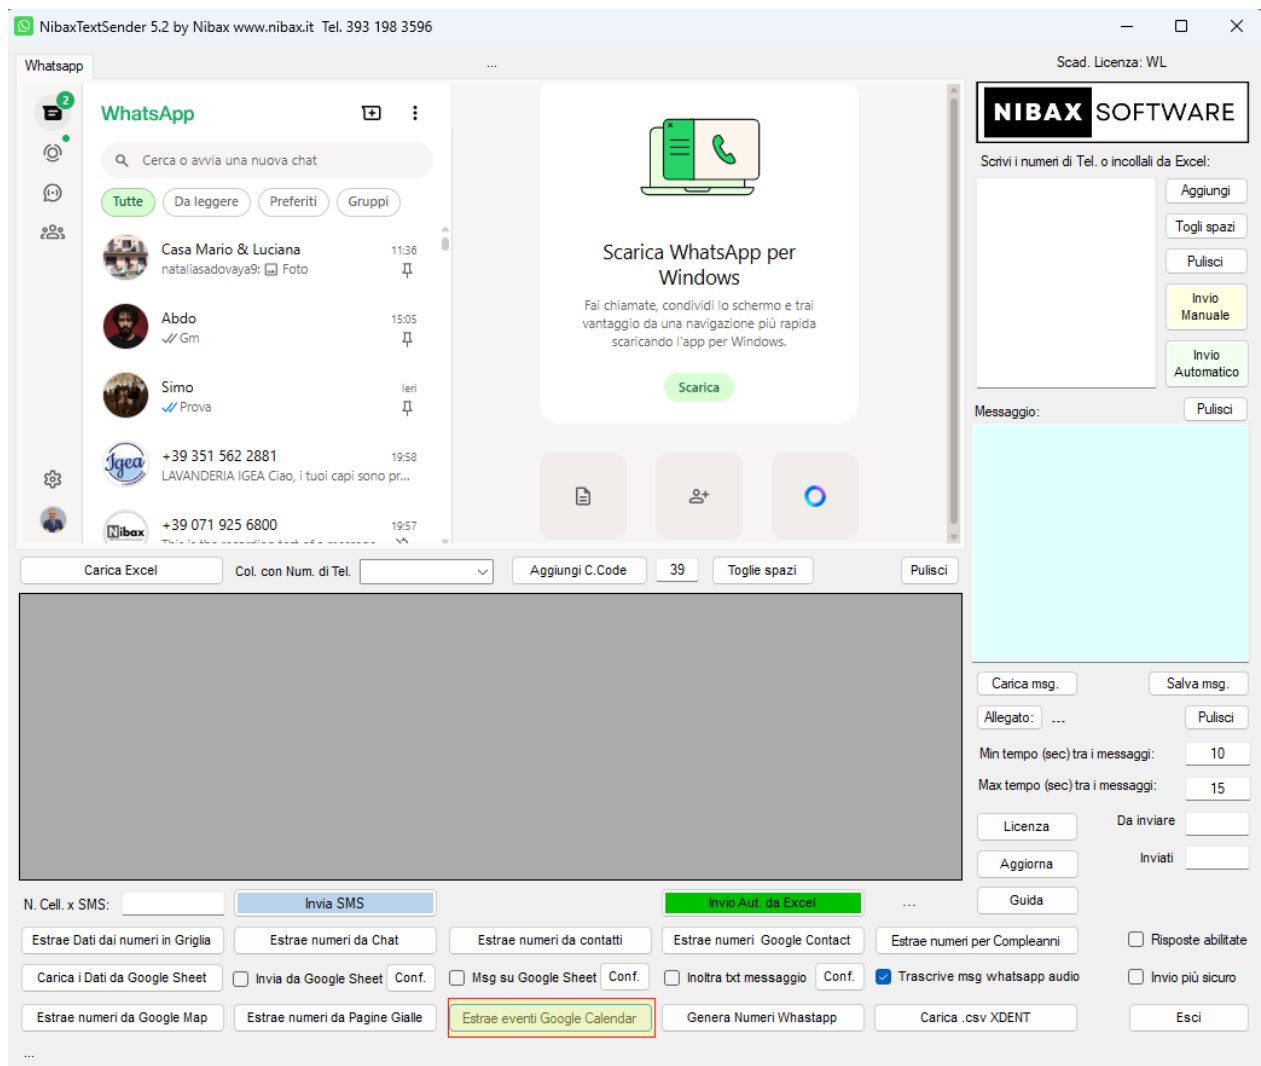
NibaxTextSender 5.2 by Nibax www.nibax.it Tel. 393 198 3596

Whatsapp

...

Scad. Licenza: WL

NIBAX SOFTWARE

WhatsApp

Cerca o avvia una nuova chat

Tutte Da leggere Preferiti Gruppi

Casa Mario & Luciana 11:36
nataliasadovaya9: Foto

Abdo 15:05
Gm

Simo Ieri
Prova

+39 351 562 2881 19:58
LAVANDERIA IGEA Ciao, i tuoi capi sono pr...

+39 071 925 6800 19:57

Scarica WhatsApp per Windows

Fai chiamate, condividi lo schermo e trai vantaggio da una navigazione più rapida scaricando l'app per Windows.

Scarica

Scrivi i numeri di Tel. o incollali da Excel:

Aggiungi
Togli spazi
Pulisci
Invio Manuale
Invio Automatico

Messaggio: Pulisci

Carica Excel Col. con Num. di Tel. Aggiungi C.Code 39 Toglie spazi Pulisci

Carica msg. Salva msg.
Allegato: ... Pulisci
Min tempo (sec) tra i messaggi: 10
Max tempo (sec) tra i messaggi: 15
Licenza Da inviare
Aggiorna Inviati
Guida

N. Cell. x SMS: Invia SMS Invio Aut. da Excel ...

Estrae Dati dai numeri in Griglia | Estrae numeri da Chat | Estrae numeri da contatti | Estrae numeri Google Contact | Estrae numeri per Compleanni | Risposte abilitate

Carica i Dati da Google Sheet | Invia da Google Sheet Conf. | Msg su Google Sheet Conf. | Inoltra txt messaggio Conf. | Trascrive msg whatsapp audio | Invio più sicuro

Estrae numeri da Google Map | Estrae numeri da Pagine Gialle | Estrae eventi Google Calendar | Genera Numeri Whastapp | Carica .csv XDENT | Esci

...